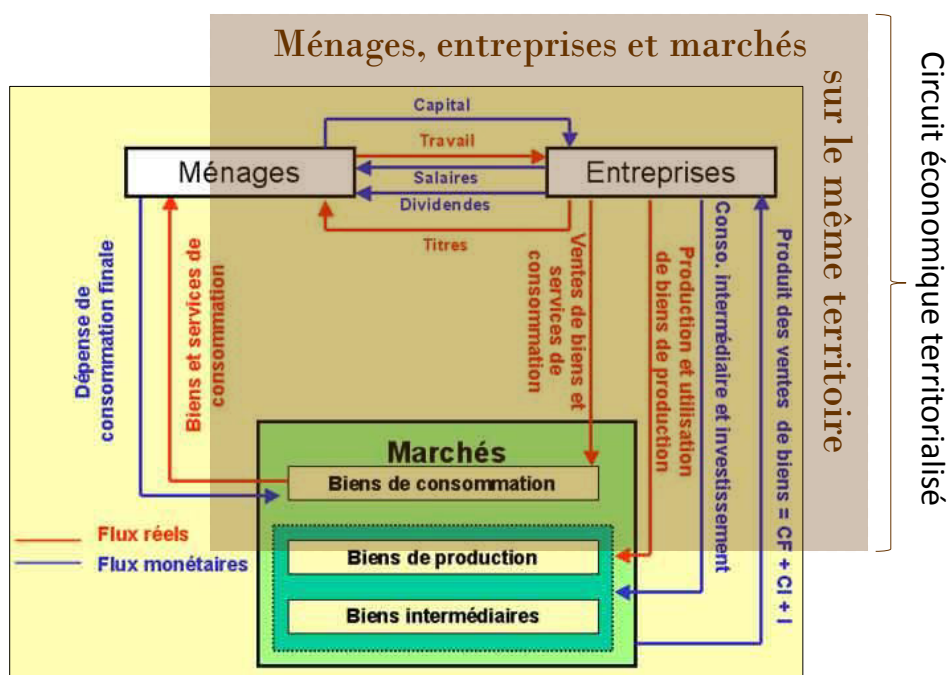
Ménages, entreprises et marchés

sur le même territoire

Circuit économique territorialisé

Capital

Travail

Ménages

Entreprises

Salaires

Dividendes

Titres

Dépense de consommation finale

Biens et services de consommation

Ventes de biens et services de consommation

Production et utilisation de biens de production

Conso. intermédiaire et investissement

Produit des ventes de biens = CF + CI + I

Marchés

Biens de consommation

Biens de production

Biens intermédiaires

Flux réels

Flux monétaires